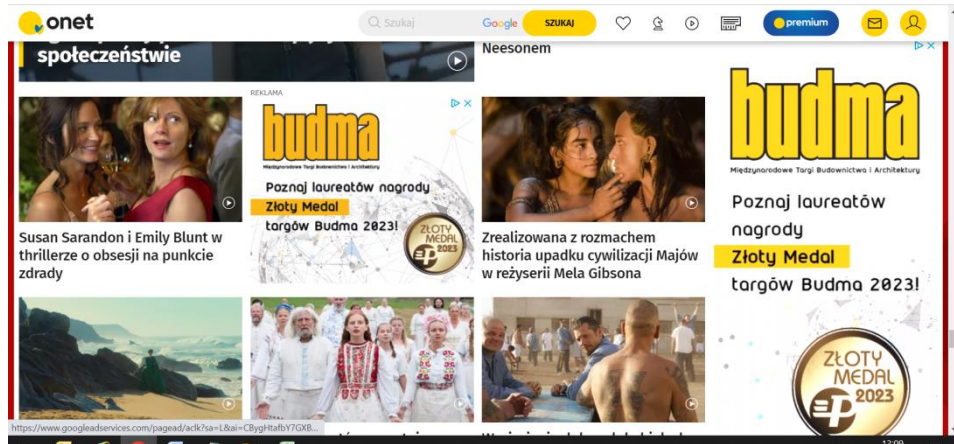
onet

Szukaj Google SZUKAJ

premium

społeczeństwie

Neesonem

REKLAMA

budma
Międzynarodowe Targi Budownictwa i Architektury
Poznaj laureatów nagrody
Złoty Medal
targów Budma 2023!
ZŁOTY MEDAL

Susan Sarandon i Emily Blunt w thrillerze o obsesji na punkcie zdrady

Zrealizowana z rozmachem historia upadku cywilizacji Majów w reżyserii Mela Gibsona

budma
Międzynarodowe Targi Budownictwa i Architektury
Poznaj laureatów nagrody
Złoty Medal
targów Budma 2023!
ZŁOTY MEDAL 2023

https://www.googleadservices.com/pagead/aclk?sa=L&ai=CByqHtafbY7GXB...

13:09